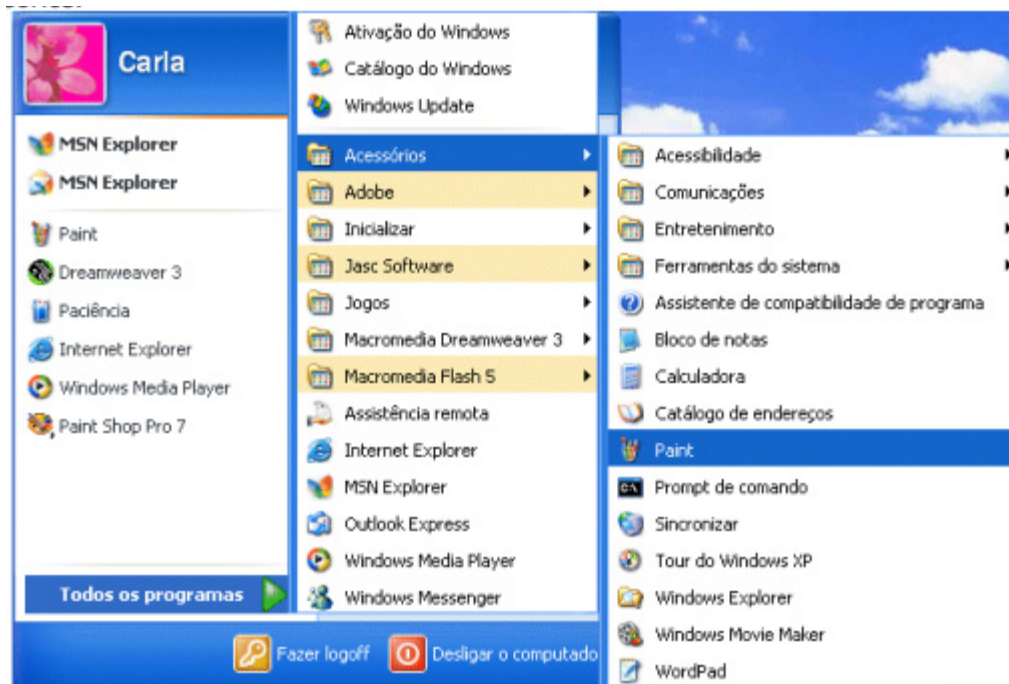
Carla

MSN Explorer
MSN Explorer
Paint
Dreamweaver 3
Paciência
Internet Explorer
Windows Media Player
Paint Shop Pro 7

Todos os programas

Ativação do Windows
Catálogo do Windows
Windows Update
Acessórios
Adobe
Inicializar
Jasc Software
Jogos
Macromedia Dreamweaver 3
Macromedia Flash 5
Assistência remota
Internet Explorer
MSN Explorer
Outlook Express
Windows Media Player
Windows Messenger

Acessibilidade
Comunicações
Entretenimento
Ferramentas do sistema
Assistente de compatibilidade de programa
Bloco de notas
Calculadora
Catálogo de endereços
Paint
Prompt de comando
Sincronizar
Tour do Windows XP
Windows Explorer
Windows Movie Maker
WordPad

Fazer logoff
Desligar o computador